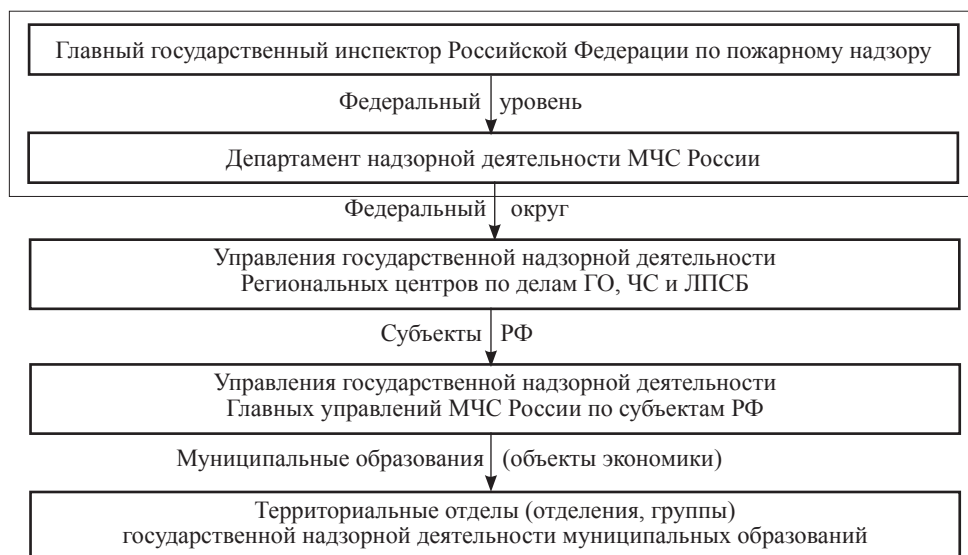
Главный государственный инспектор Российской Федерации по пожарному надзору

Федеральный уровень

Департамент надзорной деятельности МЧС России

Федеральный округ

Управления государственной надзорной деятельности Региональных центров по делам ГО, ЧС и ЛПСБ

Субъекты РФ

Управления государственной надзорной деятельности Главных управлений МЧС России по субъектам РФ

Муниципальные образования (объекты экономики)

Территориальные отделы (отделения, группы) государственной надзорной деятельности муниципальных образований